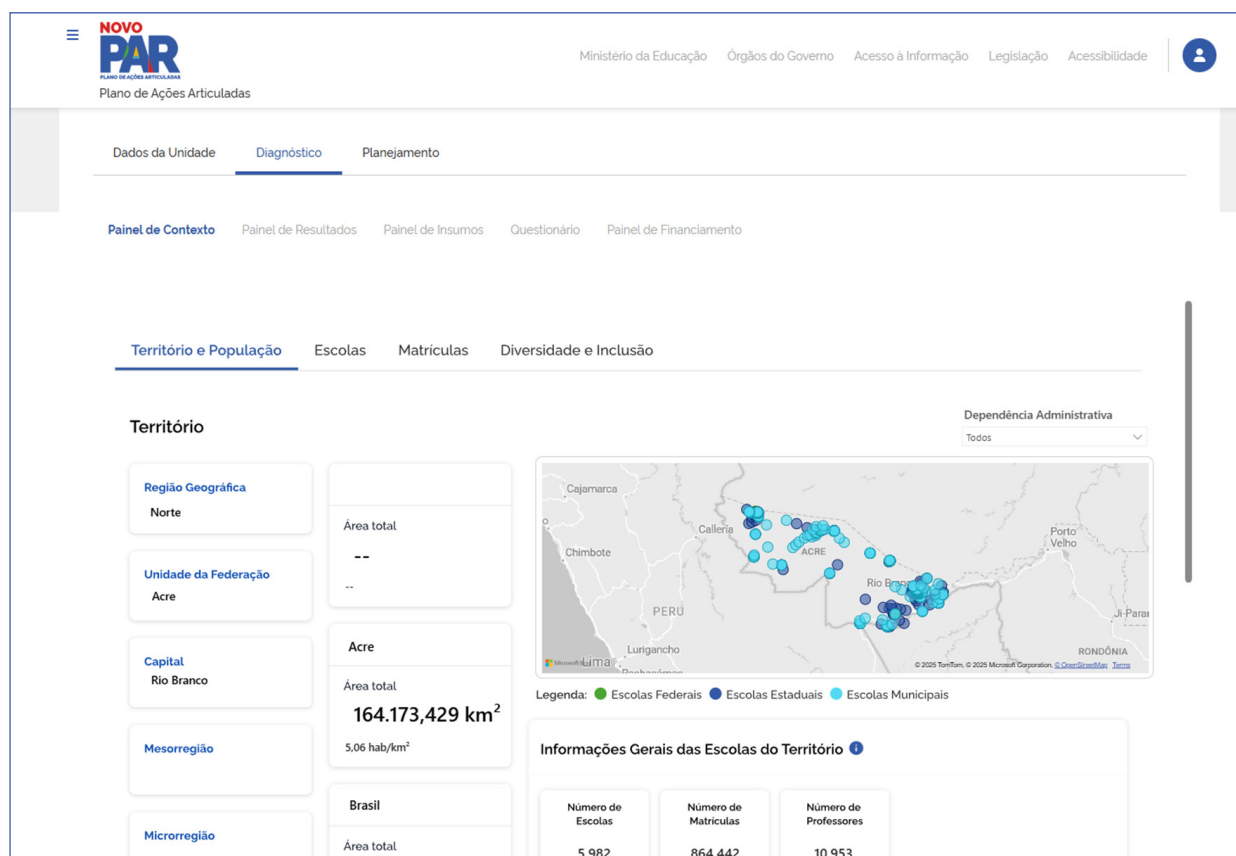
NOVO PAR
PLANO DE AÇÕES ARTICULADAS
Plano de Ações Articuladas

Ministério da Educação   Órgãos do Governo   Acesso à Informação   Legislação   Acessibilidade

Dados da Unidade   Diagnóstico   Planejamento

Painel de Contexto   Painel de Resultados   Painel de Insumos   Questionário   Painel de Financiamento

Território e População   Escolas   Matrículas   Diversidade e Inclusão

Território

Dependência Administrativa
Todos

Região Geográfica
Norte

Unidade da Federação
Acre

Capital
Rio Branco

Mesorregião

Microrregião

Área total
--
--

Acre
Área total
164.173,429 km$^2$
5,06 hab/km$^2$

Brasil
Área total

Cajamarca
Callería
Chimbote
ACRE
Porto Velho
Rio Bra
PERU
Ji-Paraná
Lurigancho
Lima
RONDÔNIA
Microsoft
© 2025 TomTom, © 2025 Microsoft Corporation, © OpenStreetMap Terms

Legenda: Escolas Federais   Escolas Estaduais   Escolas Municipais

Informações Gerais das Escolas do Território

| Número de Escolas | Número de Matrículas | Número de Professores |
|---|---|---|
| 5.982 | 864.442 | 10.953 |